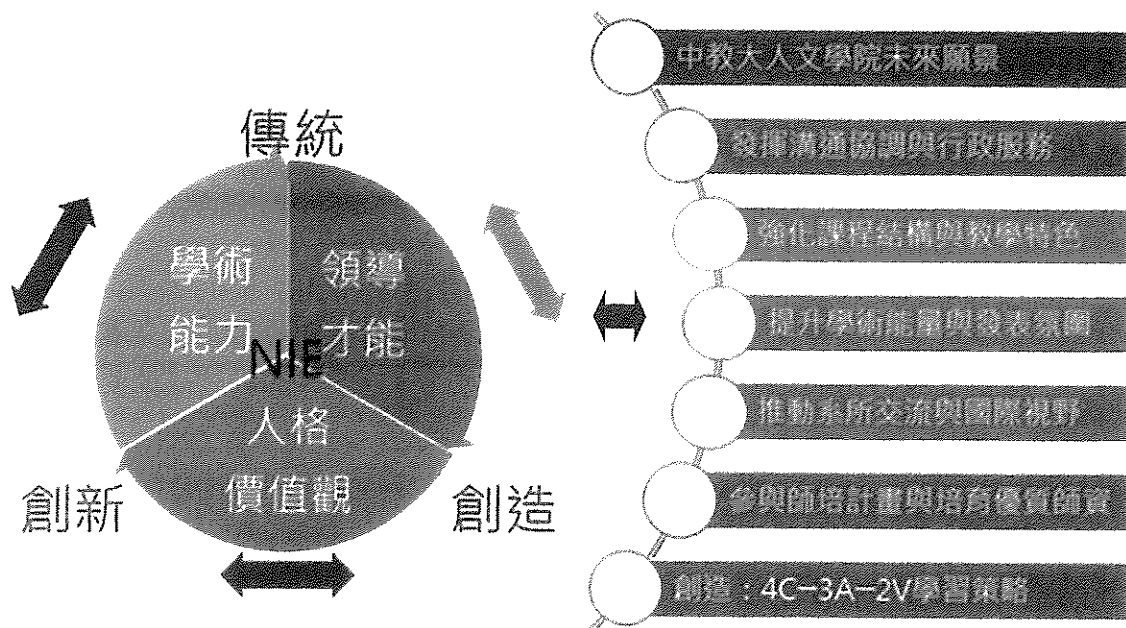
傳統

學術能力

領導才能

NIE

人格價值觀

創新

創造

中教大人文學院未來願景

發揮溝通協調與行政服務

強化課程結構與教學特色

提升學術能量與發表氛圍

推動系所交流與國際視野

參與師培計畫與培育優質師資

創造：4C-3A-2V學習策略